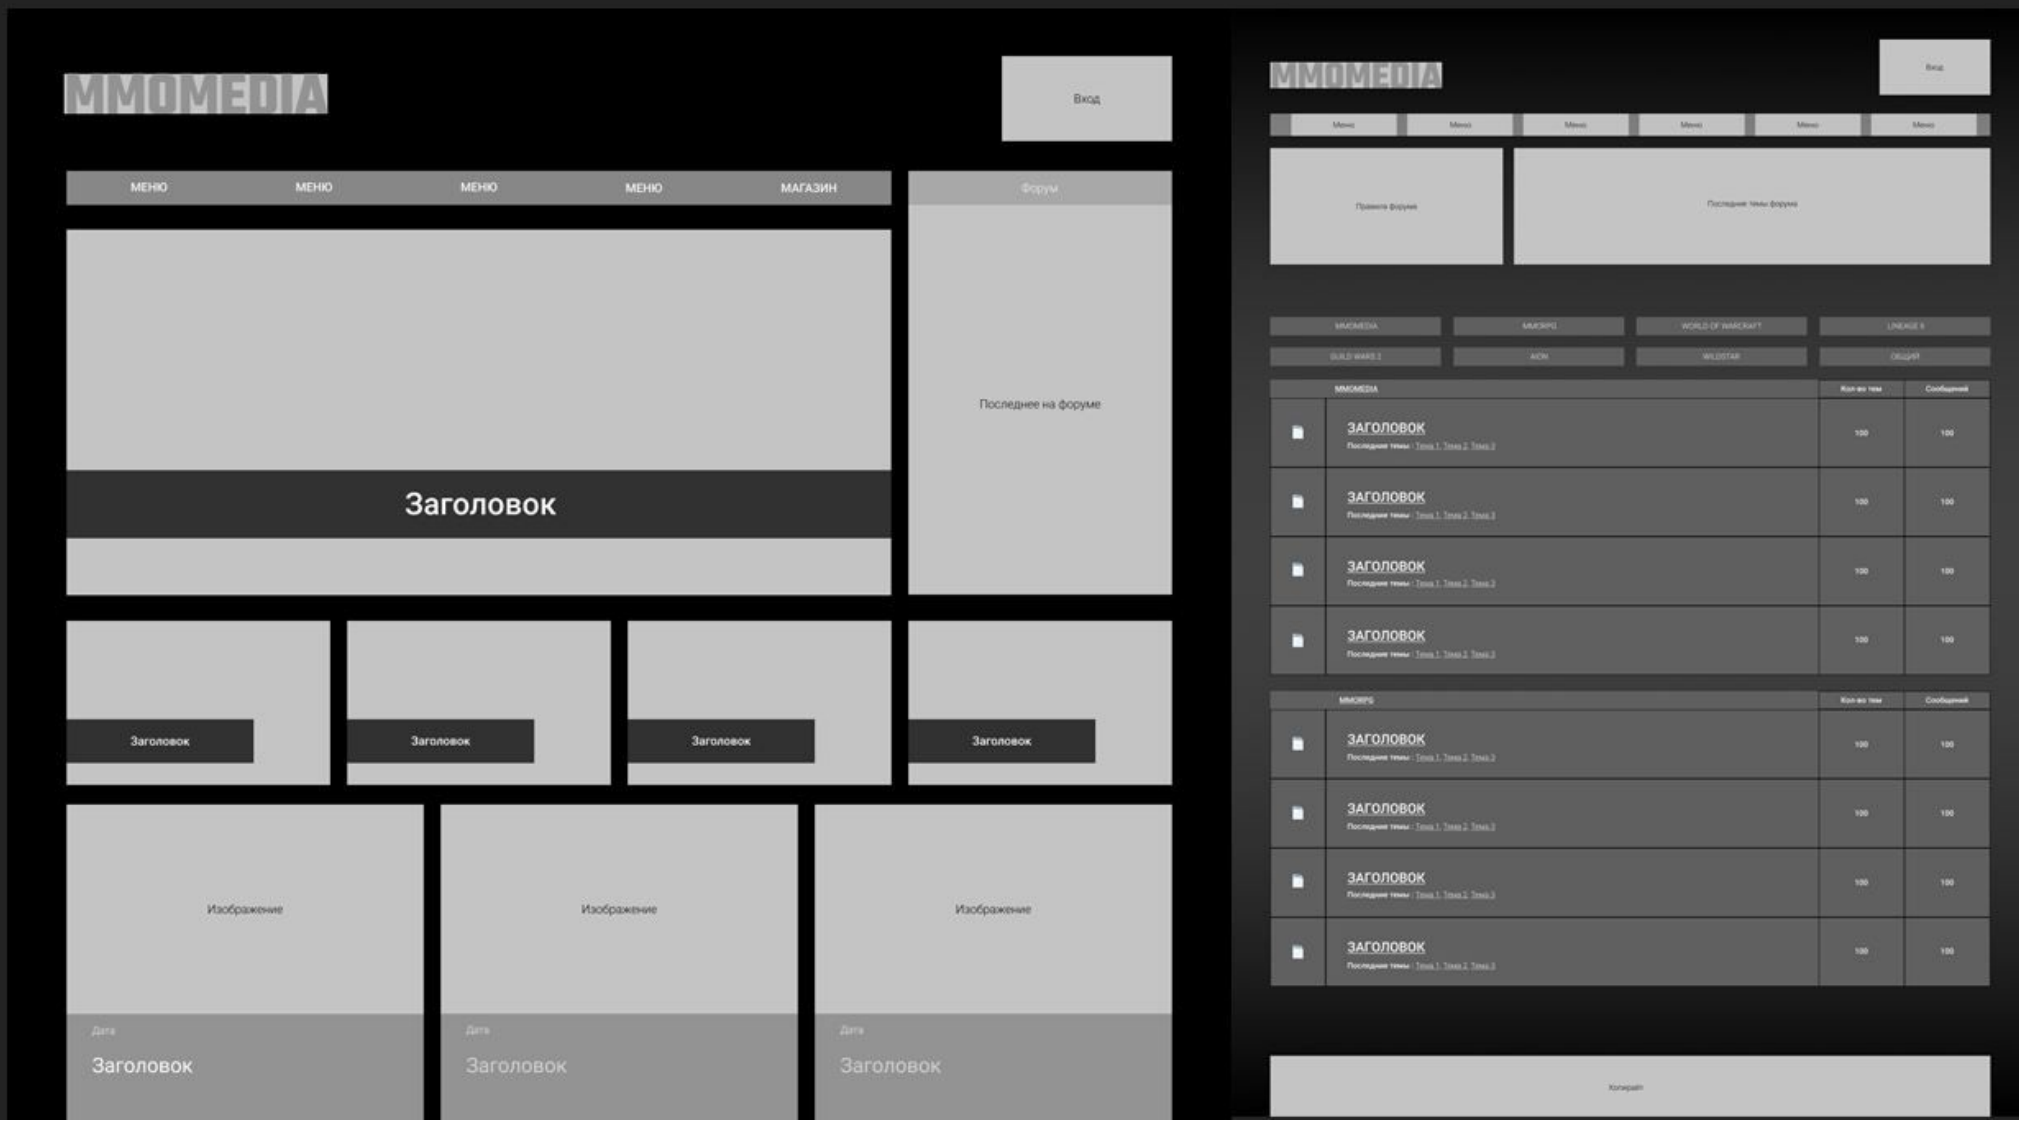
MMOMEDIA

Вход

МЕНЮ МЕНЮ МЕНЮ МЕНЮ МАГАЗИН

Форум

Последнее на форуме

Заголовок

Заголовок

Заголовок

Заголовок

Заголовок

Изображение

Изображение

Изображение

Дата

Заголовок

Дата

Заголовок

Дата

Заголовок

MMOMEDIA

Вход

Меню Меню Меню Меню Меню Меню

Правила форума

Последние темы форума

MMOMEDIA MMORPG WORLD OF WARCRAFT LINEAGE II

GUILD WARS 2 AION WILDSTAR ОБЩИЙ

| MMOMEDIA | Кол-во тем | Сообщений |
|---|---|---|
| ЗАГОЛОВОК Последние темы : Тема 1, Тема 2, Тема 3 | 100 | 100 |
| ЗАГОЛОВОК Последние темы : Тема 1, Тема 2, Тема 3 | 100 | 100 |
| ЗАГОЛОВОК Последние темы : Тема 1, Тема 2, Тема 3 | 100 | 100 |
| ЗАГОЛОВОК Последние темы : Тема 1, Тема 2, Тема 3 | 100 | 100 |

| MMORPG | Кол-во тем | Сообщений |
|---|---|---|
| ЗАГОЛОВОК Последние темы : Тема 1, Тема 2, Тема 3 | 100 | 100 |
| ЗАГОЛОВОК Последние темы : Тема 1, Тема 2, Тема 3 | 100 | 100 |
| ЗАГОЛОВОК Последние темы : Тема 1, Тема 2, Тема 3 | 100 | 100 |
| ЗАГОЛОВОК Последние темы : Тема 1, Тема 2, Тема 3 | 100 | 100 |

Копирайт